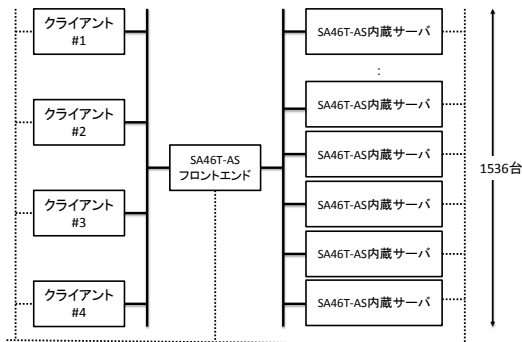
クライアント
#1

クライアント
#2

クライアント
#3

クライアント
#4

SA46T-AS
フロントエンド

SA46T-AS内蔵サーバ

:

SA46T-AS内蔵サーバ

SA46T-AS内蔵サーバ

SA46T-AS内蔵サーバ

SA46T-AS内蔵サーバ

SA46T-AS内蔵サーバ

SA46T-AS内蔵サーバ

1536台